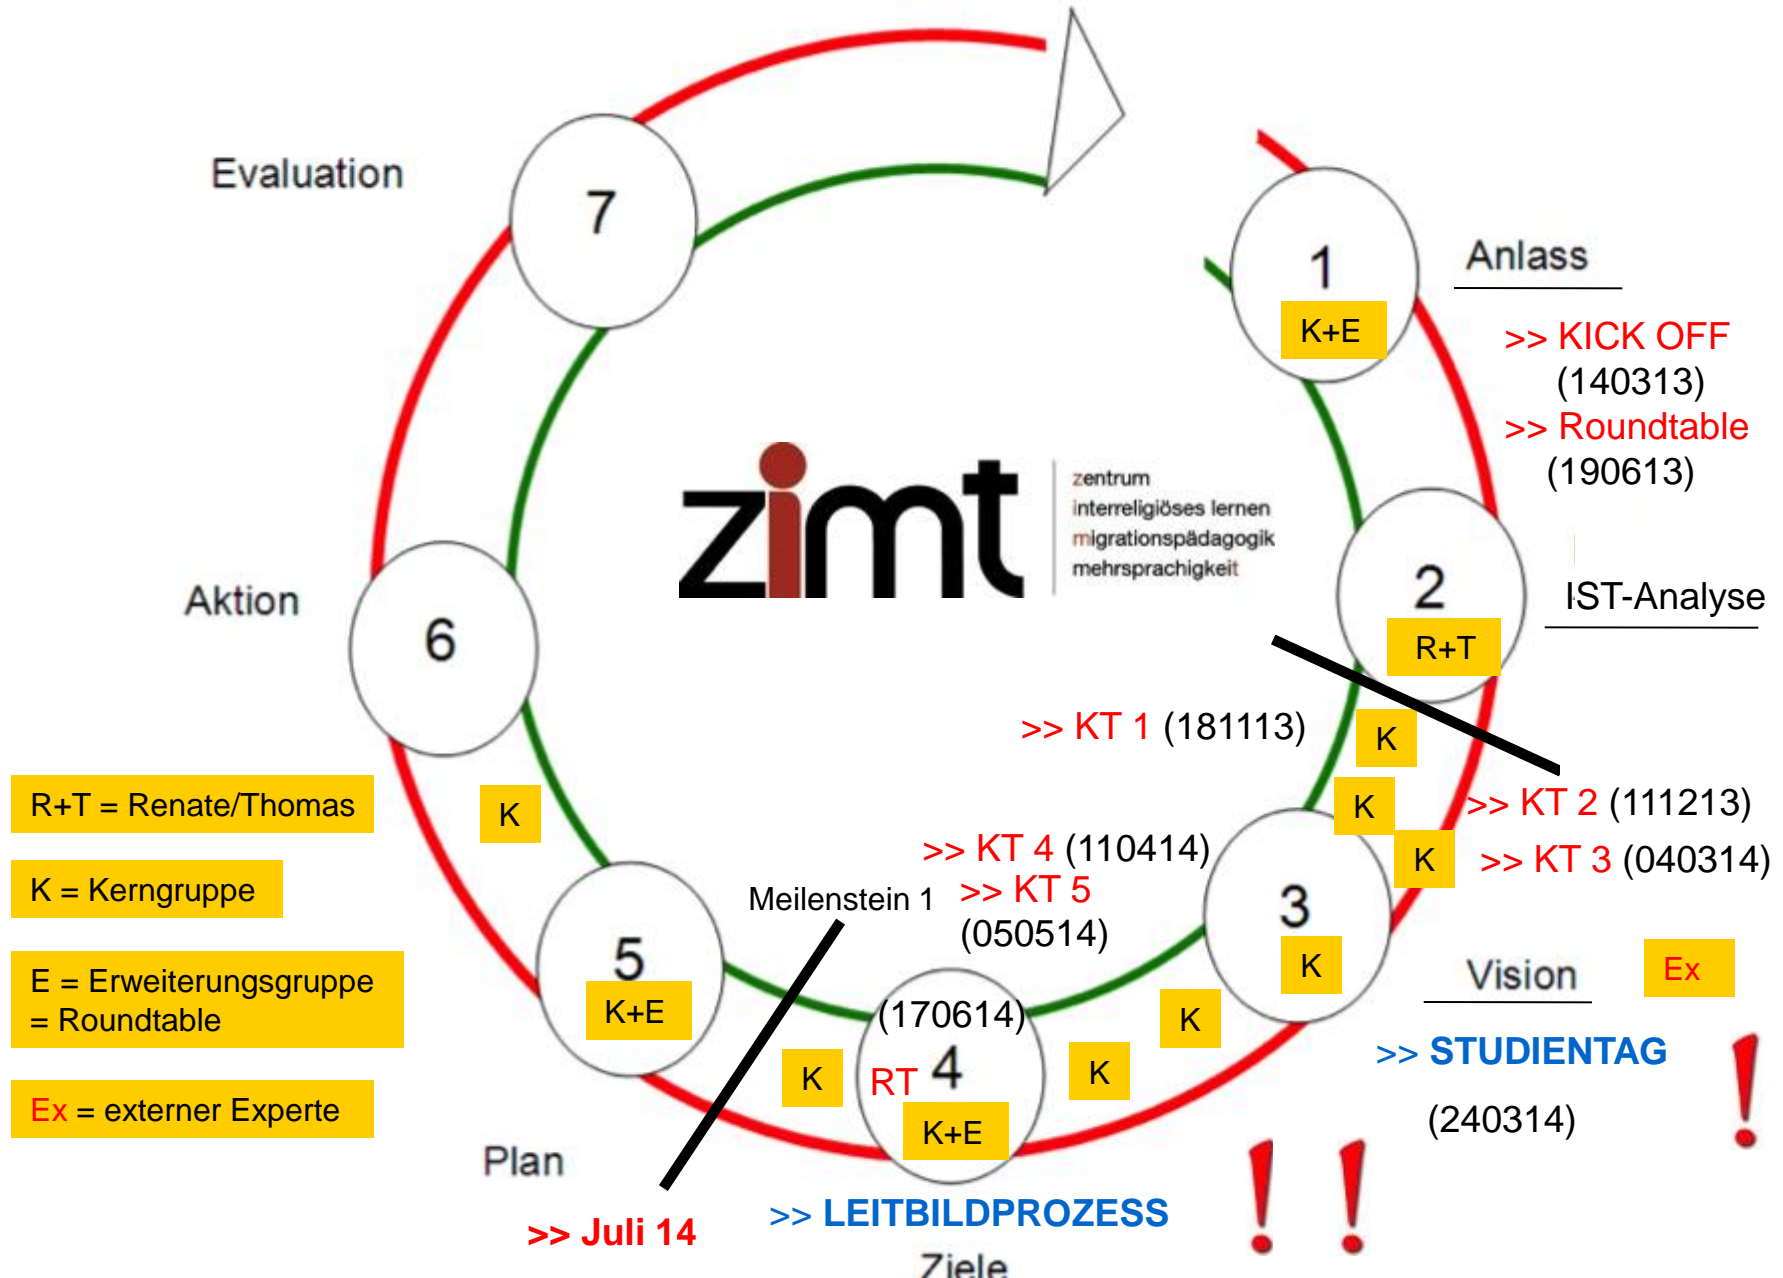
Evaluation

7

1

K+E

Anlass

>> KICK OFF
(140313)
>> Roundtable
(190613)

zimt

zentrum
interreligiöses lernen
migrationspädagogik
mehrsprachigkeit

2

R+T

IST-Analyse

Aktion

6

>> KT 1 (181113)

K

K

>> KT 2 (111213)

K

>> KT 3 (040314)

R+T = Renate/Thomas

K

K = Kerngruppe

E = Erweiterungsgruppe = Roundtable

Ex = externer Experte

>> KT 4 (110414)

Meilenstein 1

>> KT 5
(050514)

5

K+E

3

K

Vision

Ex

(170614)

K

RT 4

K+E

K

K

>> STUDIENTAG

(240314)

Plan

>> Juli 14

>> LEITBILDPROZESS

Ziele